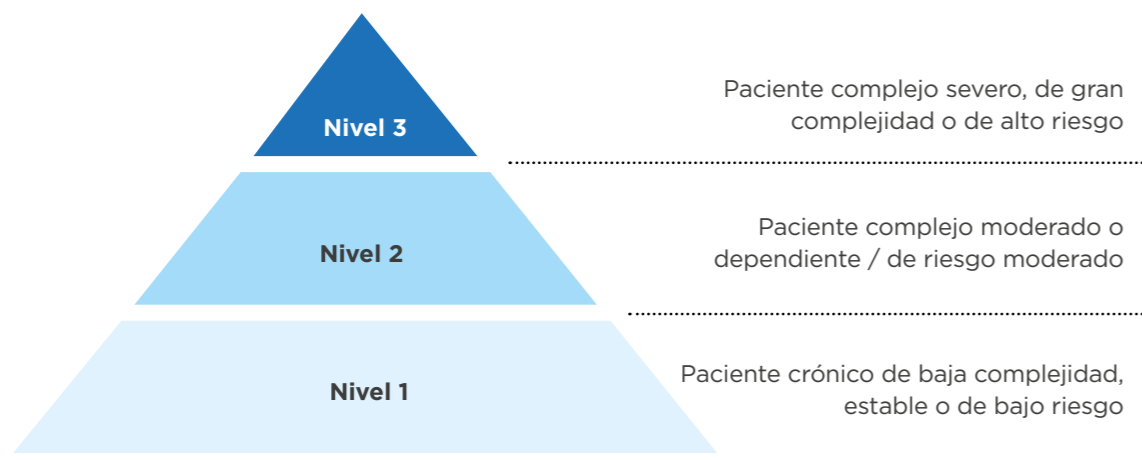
Nivel 3

Paciente complejo severo, de gran complejidad o de alto riesgo

Nivel 2

Paciente complejo moderado o dependiente / de riesgo moderado

Nivel 1

Paciente crónico de baja complejidad, estable o de bajo riesgo